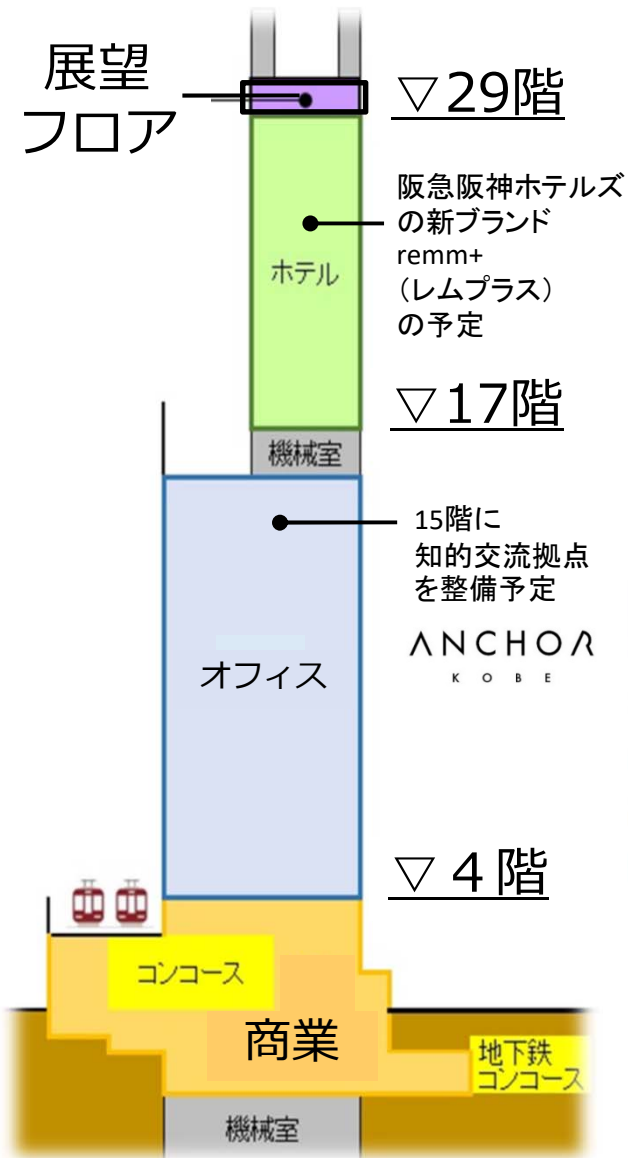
展望
フロア

▽29階

阪急阪神ホテルズ
の新ブランド
remm+
（レムプラス）
の予定

ホテル

▽17階

機械室

15階に
知的交流拠点
を整備予定

ANCHOR
KOBE

オフィス

▽４階

コンコース

商業

地下鉄
コンコース

機械室